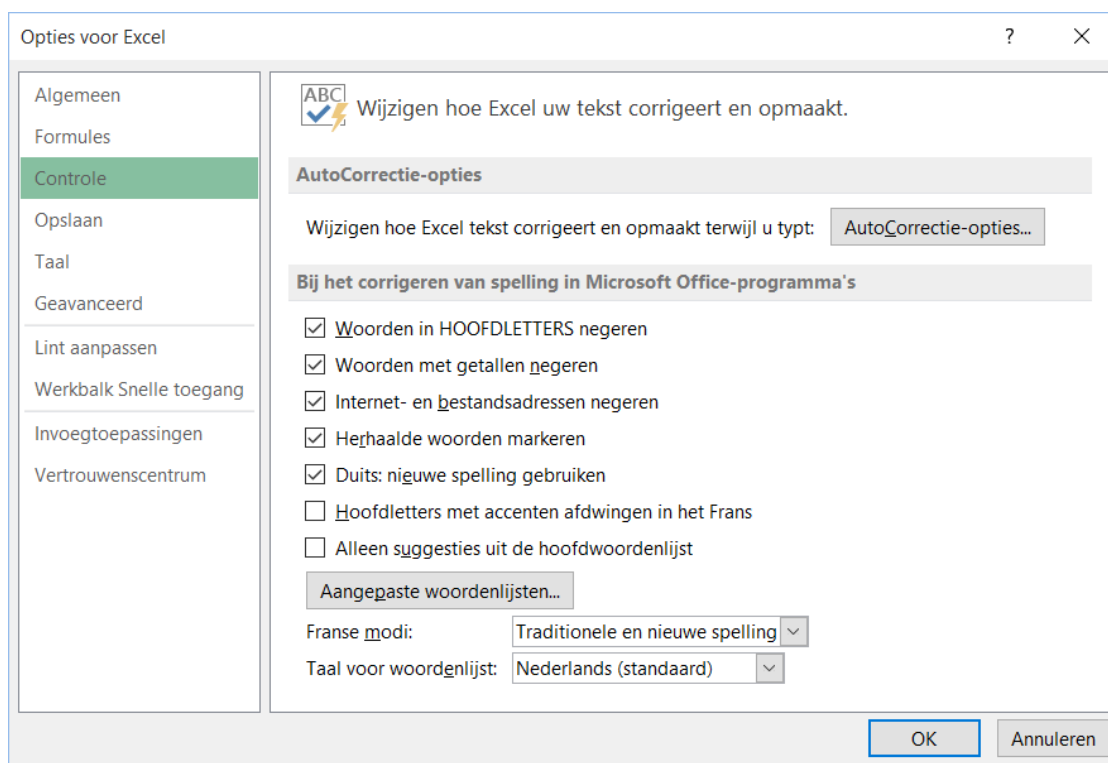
Opties voor Excel

?

Algemeen
Formules
Controle
Opslaan
Taal
Geavanceerd
Lint aanpassen
Werkbalk Snelle toegang
Invoegtoepassingen
Vertrouwenscentrum

ABC

Wijzigen hoe Excel uw tekst corrigeert en opmaakt.

AutoCorrectie-opties

Wijzigen hoe Excel tekst corrigeert en opmaakt terwijl u typt: AutoCorrectie-opties...

Bij het corrigeren van spelling in Microsoft Office-programma's

Woorden in HOOFDLETTERS negeren
Woorden met getallen negeren
Internet- en bestandsadressen negeren
Herhaalde woorden markeren
Duits: nieuwe spelling gebruiken
Hoofdletters met accenten afdwingen in het Frans
Alleen suggesties uit de hoofdwoordenlijst

Aangepaste woordenlijsten...

Franse modi: Traditionele en nieuwe spelling
Taal voor woordenlijst: Nederlands (standaard)

OK
Annuleren